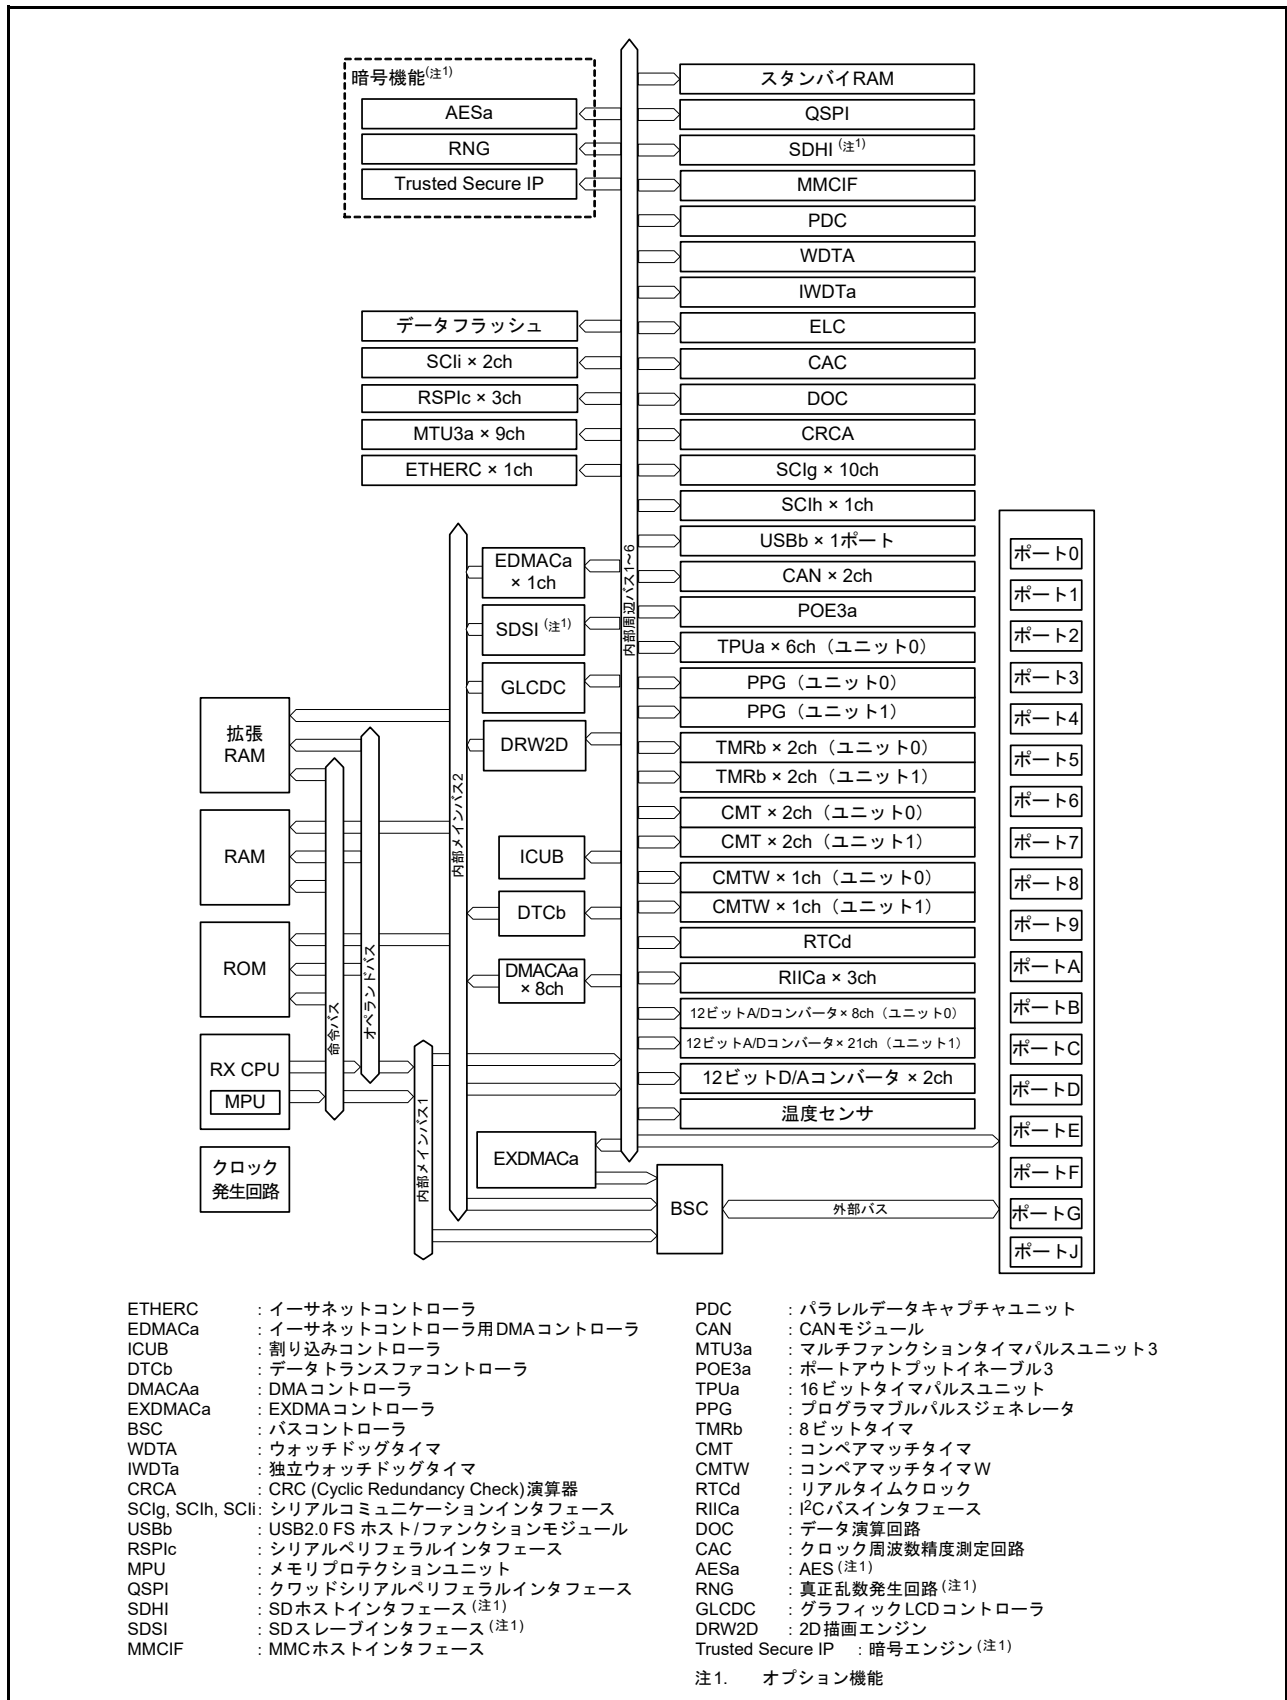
暗号機能$^{(注1)}$
AESa
RNG
Trusted Secure IP

スタンバイRAM
QSPI
SDHI$^{(注1)}$
MMCIF
PDC
WDTA
IWDTa
データフラッシュ
ELC
SCIi × 2ch
CAC
RSPIc × 3ch
DOC
MTU3a × 9ch
CRCA
ETHERC × 1ch
SCIg × 10ch
SCIh × 1ch
USBb × 1ポート
EDMACa × 1ch
CAN × 2ch
SDSI$^{(注1)}$
POE3a
TPUa × 6ch（ユニット0）
GLCDC
PPG（ユニット0）
PPG（ユニット1）
DRW2D
TMRb × 2ch（ユニット0）
TMRb × 2ch（ユニット1）
CMT × 2ch（ユニット0）
CMT × 2ch（ユニット1）
ICUB
CMTW × 1ch（ユニット0）
DTCb
CMTW × 1ch（ユニット1）
RTCd
DMACAa × 8ch
RIICa × 3ch
12ビットA/Dコンバータ× 8ch（ユニット0）
12ビットA/Dコンバータ× 21ch（ユニット1）
12ビットD/Aコンバータ × 2ch
温度センサ
内部周辺バス1～6
内部メインバス2
内部メインバス1
命令バス
オペランドバス
拡張RAM
RAM
ROM
RX CPU
MPU
クロック発生回路
EXDMACa
BSC
外部バス

ポート0
ポート1
ポート2
ポート3
ポート4
ポート5
ポート6
ポート7
ポート8
ポート9
ポートA
ポートB
ポートC
ポートD
ポートE
ポートF
ポートG
ポートJ

ETHERC ：イーサネットコントローラ
EDMACa ：イーサネットコントローラ用DMAコントローラ
ICUB ：割り込みコントローラ
DTCb ：データトランスファコントローラ
DMACAa ：DMAコントローラ
EXDMACa ：EXDMAコントローラ
BSC ：バスコントローラ
WDTA ：ウォッチドッグタイマ
IWDTa ：独立ウォッチドッグタイマ
CRCA ：CRC (Cyclic Redundancy Check)演算器
SCIg, SCIh, SCIi：シリアルコミュニケーションインタフェース
USBb ：USB2.0 FS ホスト/ファンクションモジュール
RSPIc ：シリアルペリフェラルインタフェース
MPU ：メモリプロテクションユニット
QSPI ：クワッドシリアルペリフェラルインタフェース
SDHI ：SDホストインタフェース$^{(注1)}$
SDSI ：SDスレーブインタフェース$^{(注1)}$
MMCIF ：MMCホストインタフェース

PDC ：パラレルデータキャプチャユニット
CAN ：CANモジュール
MTU3a ：マルチファンクションタイマパルスユニット3
POE3a ：ポートアウトプットイネーブル3
TPUa ：16ビットタイマパルスユニット
PPG ：プログラマブルパルスジェネレータ
TMRb ：8ビットタイマ
CMT ：コンペアマッチタイマ
CMTW ：コンペアマッチタイマW
RTCd ：リアルタイムクロック
RIICa ：$I^2C$バスインタフェース
DOC ：データ演算回路
CAC ：クロック周波数精度測定回路
AESa ：AES$^{(注1)}$
RNG ：真正乱数発生回路$^{(注1)}$
GLCDC ：グラフィックLCDコントローラ
DRW2D ：2D描画エンジン
Trusted Secure IP ：暗号エンジン$^{(注1)}$

注1. オプション機能